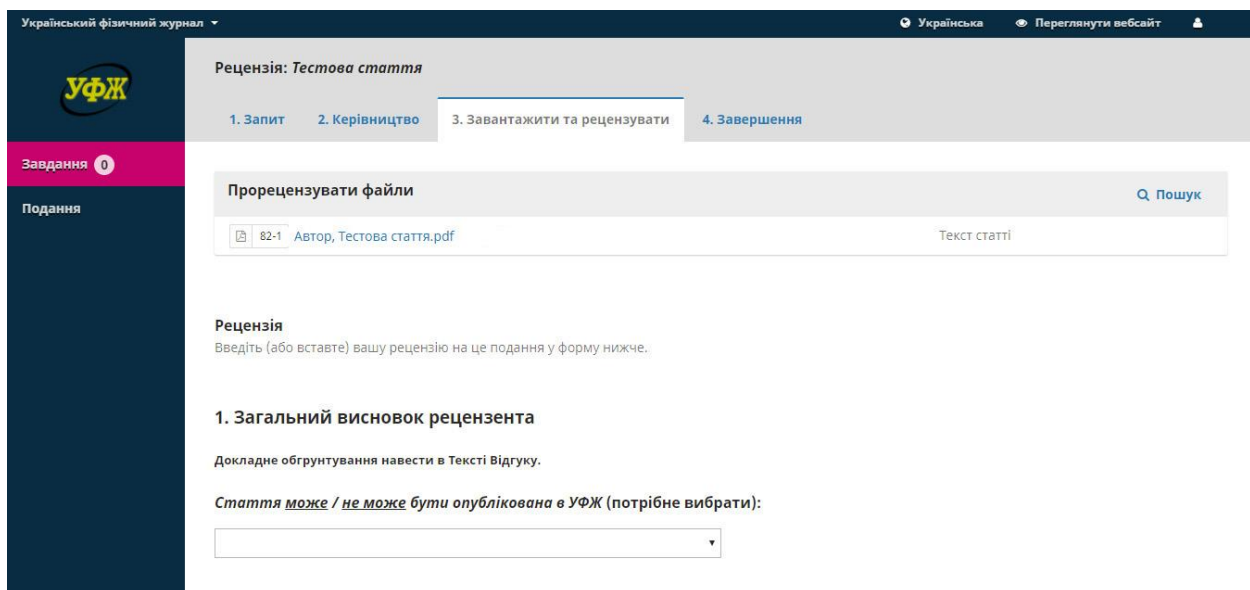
Український фізичний журнал ▾

Українська

Переглянути вебсайт

УФЖ

Завдання 0

Подання

Рецензія: *Тестова стаття*

1. Запит

2. Керівництво

3. Завантажити та рецензувати

4. Завершення

Прорецензувати файли

Пошук

82-1 Автор, Тестова стаття.pdf

Текст статті

Рецензія

Введіть (або вставте) вашу рецензію на це подання у форму нижче.

1. Загальний висновок рецензента

Докладне обгрунтування навести в Тексті Відгуку.

*Стаття може / не може бути опублікована в УФЖ* (потрібне вибрати):